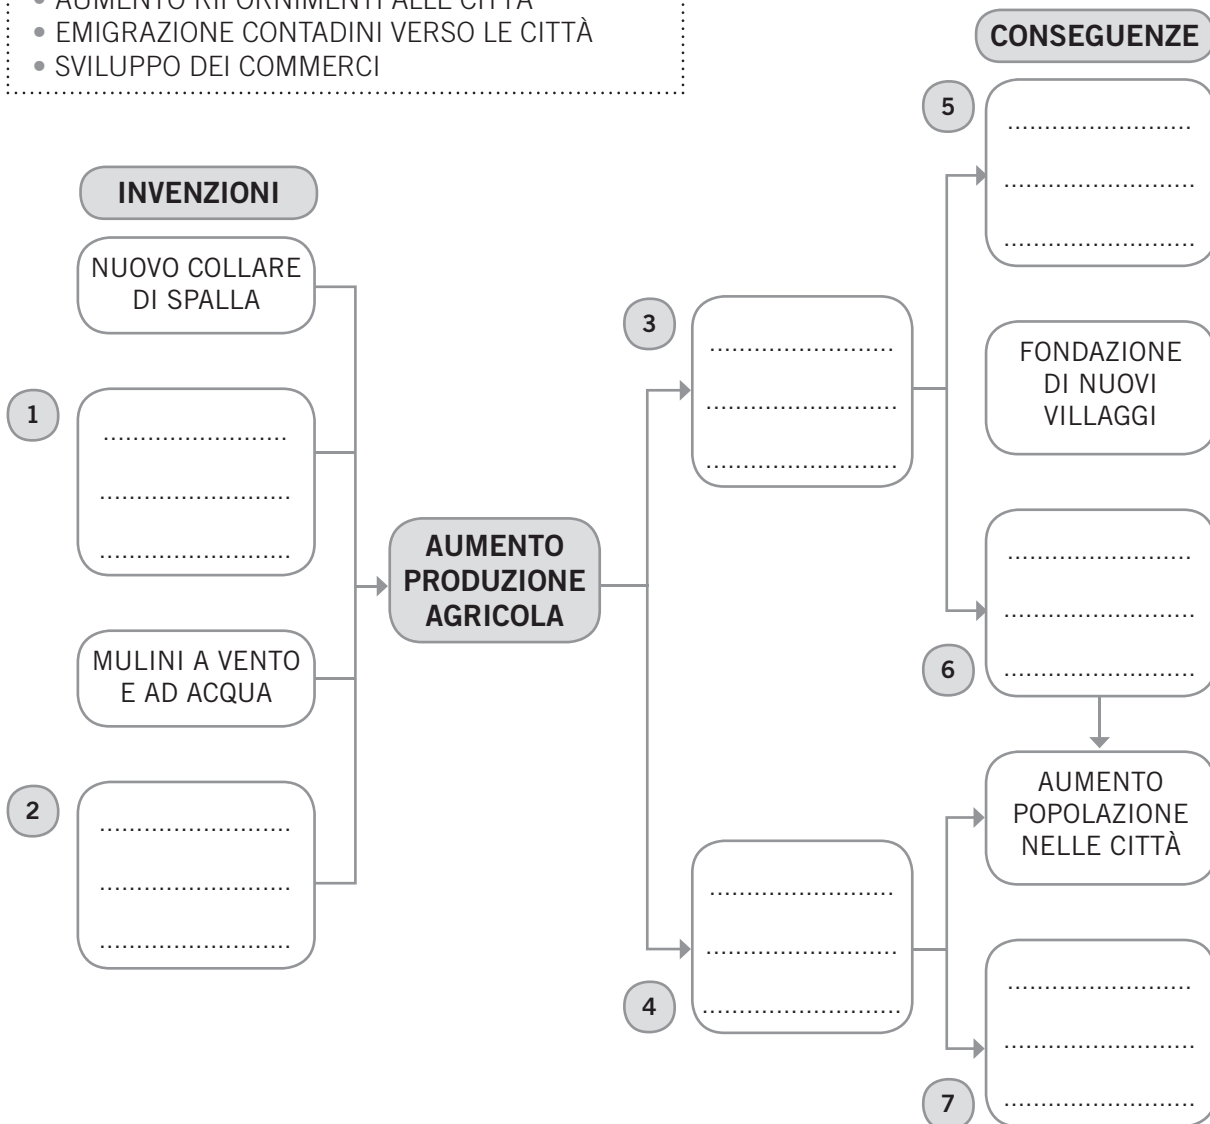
• AUMENTO RIFORNIMENTI ALLE CITTÀ
• EMIGRAZIONE CONTADINI VERSO LE CITTÀ
• SVILUPPO DEI COMMERCI

CONSEGUENZE

INVENZIONI

NUOVO COLLARE DI SPALLA

1 .........................
.........................
.........................

MULINI A VENTO E AD ACQUA

2 .........................
.........................
.........................

AUMENTO PRODUZIONE AGRICOLA

3 .........................
.........................
.........................

4 .........................
.........................
.........................

5 .........................
.........................
.........................

FONDAZIONE DI NUOVI VILLAGGI

6 .........................
.........................
.........................

AUMENTO POPOLAZIONE NELLE CITTÀ

7 .........................
.........................
.........................